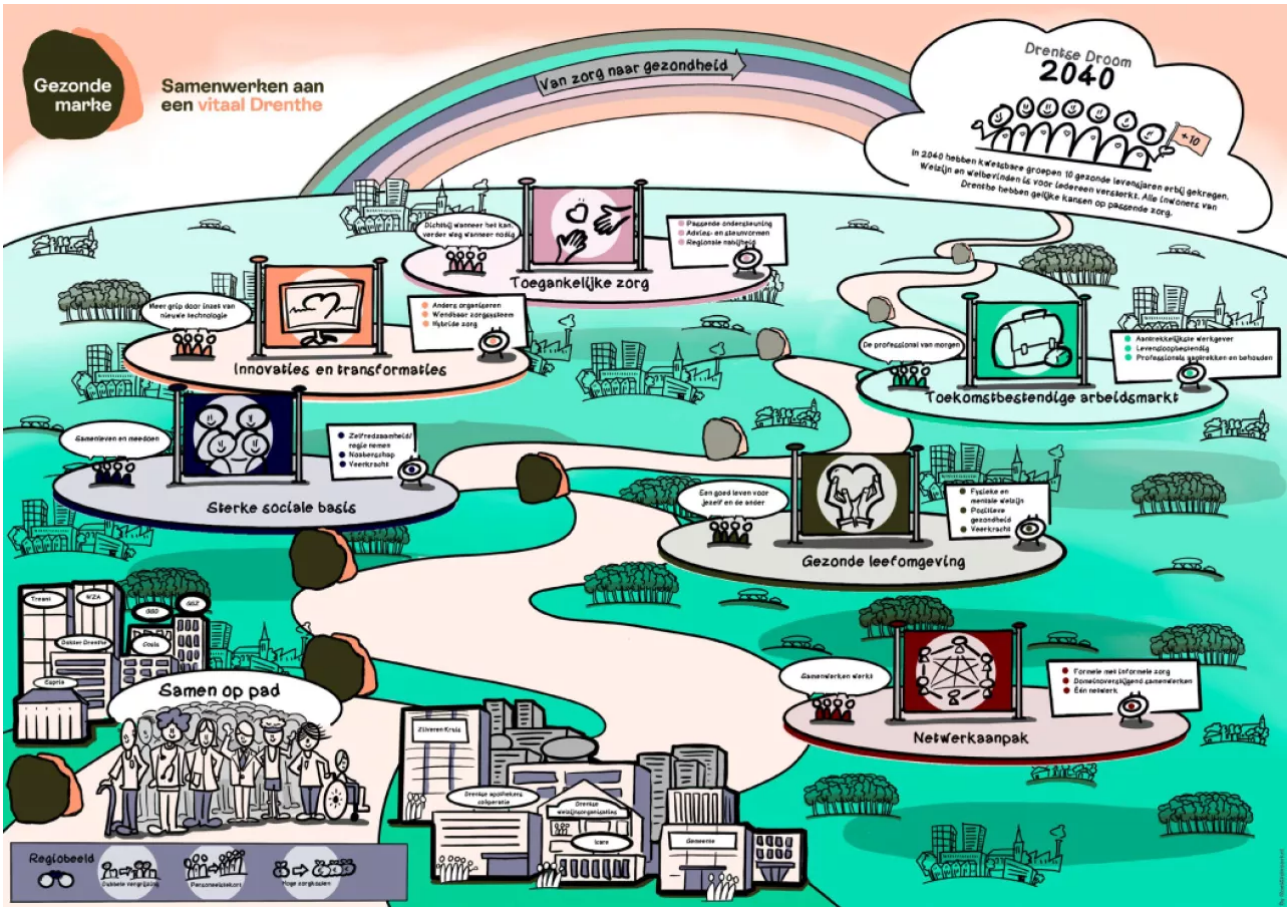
Gezonde marke

Samenwerken aan een vitaal Drenthe

Van zorg naar gezondheid

Drentse Droom 2040

+10

In 2040 hebben kwetsbare groepen 10 gezonde levensjaren erbij gekregen. Welzijn en welbevinden is voor iedereen versterkt. Alle inwoners van Drenthe hebben gelijke kansen op passende zorg.

Dichtbij wanneer het kan, verder weg wanneer nodig

Passende ondersteuning
Advies- en steunvormen
Regionale nabijheid

Toegankelijke zorg

Meer grip door inzet van nieuwe technologie

Anders organiseren
Wendbaar zorgsysteem
Hybride zorg

Innovaties en transformaties

De professional van morgen

Aantrekkelijke werkgever
Levensloopbestendig
Professionals aantrekken en behouden

Toekomstbestendige arbeidsmarkt

Samenleven en meedoen

Zelfredzaamheid/ regie nemen
Noaberschap
Veerkracht

Sterke sociale basis

Een goed leven voor jezelf en de ander

Fysieke en mentale welzijn
Positieve gezondheid
Veerkracht

Gezonde leefomgeving

Samenwerken werkt

Formele met informele zorg
Domeinoverstijgend samenwerken
Één netwerk

Netwerkaanpak

Treant
WZA
GGD
GGZ
Dokter Drenthe
Coda
Zorg
Icare

Samen op pad

Zilveren Kruis
Drentse apotheken coöperatie
Drentse welzijnsorganisaties
Icare
Gemeente

Regiobeeld
Dubbele vergrijzing
Personeelstekort
Hoge zorgkosten